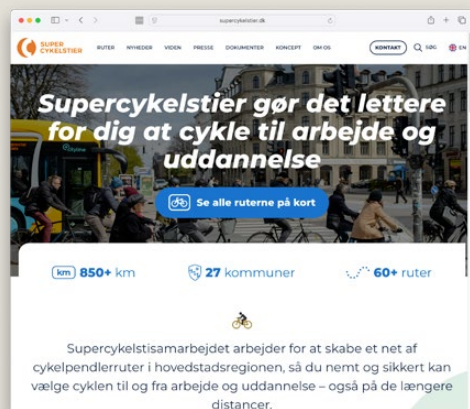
supercykelstier.dk

SUPER CYKELSTIER

RUTER NYHEDER VIDEN PRESSE DOKUMENTER KONCEPT OM OS

KONTAKT SØG EN

Supercykelstier gør det lettere for dig at cykle til arbejde og uddannelse

Se alle ruterne på kort

km 850+ km

27 kommuner

60+ ruter

Supercykelstisamarbejdet arbejder for at skabe et net af cykelpendlerruter i hovedstadsregionen, så du nemt og sikkert kan vælge cyklen til og fra arbejde og uddannelse – også på de længere distancer.